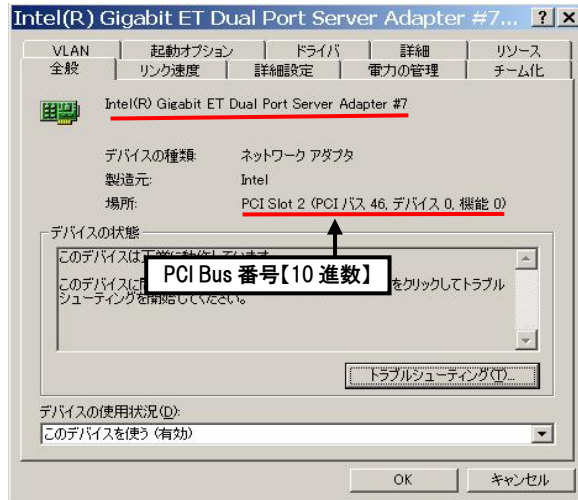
Intel(R) Gigabit ET Dual Port Server Adapter #7... ? X

VLAN | 起動オプション | ドライバ | 詳細 | リソース
全般 | リンク速度 | 詳細設定 | 電力の管理 | チーム化

Intel(R) Gigabit ET Dual Port Server Adapter #7

デバイスの種類: ネットワーク アダプタ
製造元: Intel
場所: PCI Slot 2 (PCI バス 46, デバイス 0, 機能 0)

デバイスの状態
このデバイスは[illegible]
このデバイスに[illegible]をクリックしてトラブルシューティングを開始してください。

PCI Bus 番号【10 進数】

トラブルシューティング(T)...

デバイスの使用状況(D):
このデバイスを使う (有効)

OK キャンセル